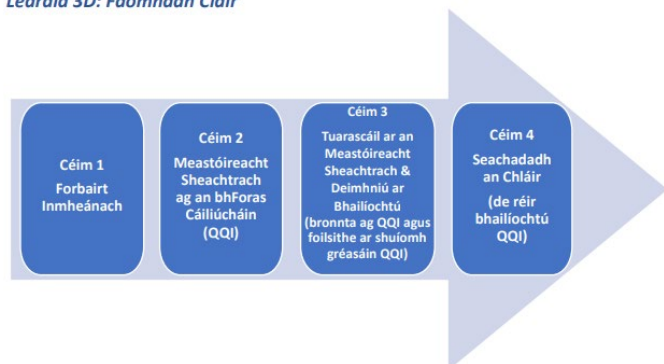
Léaráid 3D: Faomhadh Cláir

Céim 1
Forbairt Inmheánach

Céim 2
Meastóireacht Sheachtrach ag an bhForas Cáiliúcháin (QQI)

Céim 3
Tuarascáil ar an Meastóireacht Sheachtrach & Deimhniú ar Bhailíochtú (bronnta ag QQI agus foilsithe ar shuíomh gréasáin QQI)

Céim 4
Seachadadh an Chláir
(de réir bhailíochtú QQI)